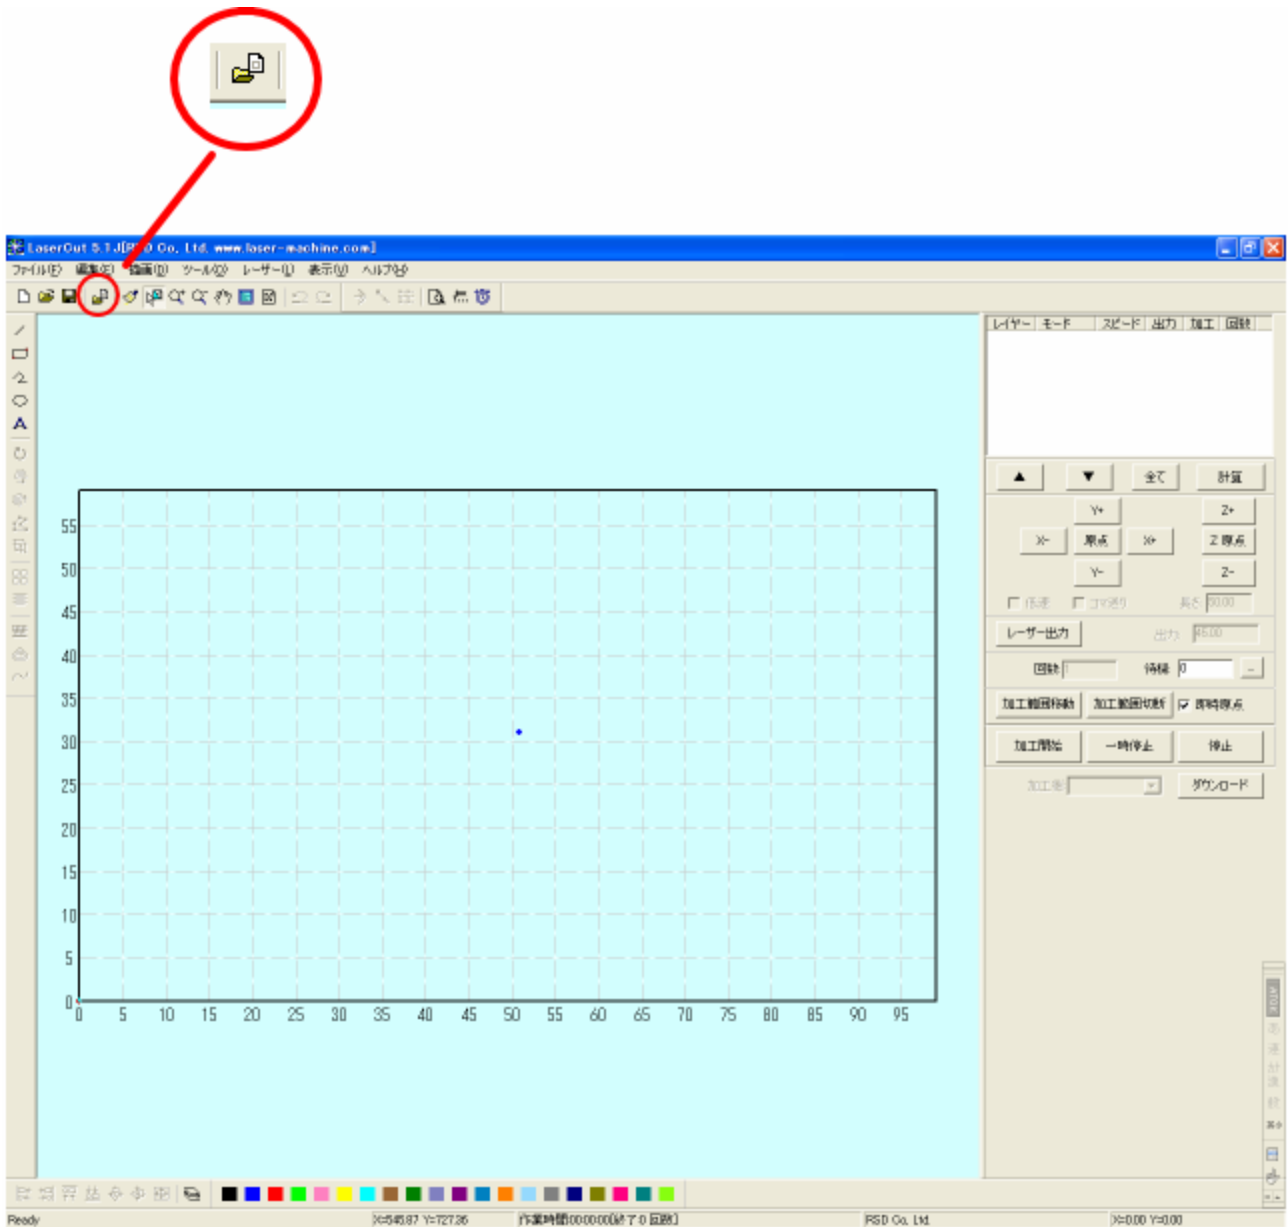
LaserOut 5.1 J[RSD Co. Ltd. www.laser-machine.com]

ファイル(F) 編集(E) 描画(D) ツール(T) レーザー(L) 表示(V) ヘルプ(H)

レイヤー モード スピード 出力 加工 回数

▲ ▼ 全て 計算

Y+ Z+
X- 原点 X+ Z 原点
Y- Z-

低速 コマ送り 長さ 10.00

レーザー出力 出力 45.00

回数 1 待機 0

加工範囲移動 加工範囲切断 即時原点

加工開始 一時停止 停止

加工毎 ダウンロード

55
50
45
40
35
30
25
20
15
10
5
0

0 5 10 15 20 25 30 35 40 45 50 55 60 65 70 75 80 85 90 95

Ready X=545.87 Y=727.36 作業時間00:00:00[終了 0 回数] RSD Co. Ltd X=0.00 Y=0.00